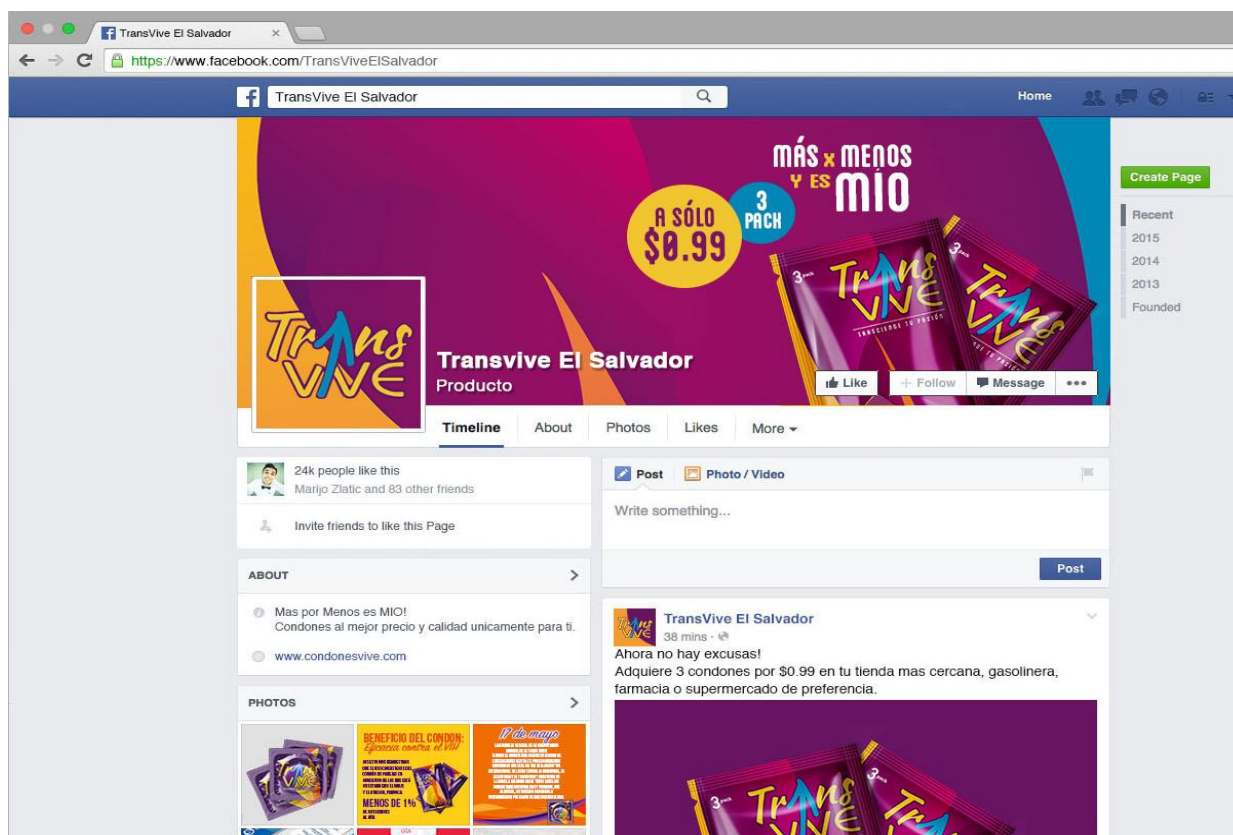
TransVive El Salvador ×

https://www.facebook.com/TransViveElSalvador

TransVive El Salvador

Home

MÁS x MENOS Y ES MIO

A SÓLO $0.99

3 PACK

TransVive

Transvive El Salvador
Producto

Like
+ Follow
Message
•••

Timeline
About
Photos
Likes
More

Create Page

Recent
2015
2014
2013
Founded

24k people like this
Marijo Zlatic and 83 other friends

Invite friends to like this Page

ABOUT

Mas por Menos es MIO!
Condones al mejor precio y calidad unicamente para ti.

www.condonesvive.com

PHOTOS

BENEFICIO DEL CONDON: Eficacia contra el VIH

MENOS DE 1%

17 de mayo

Post
Photo / Video

Write something...

Post

TransVive El Salvador
38 mins ·

Ahora no hay excusas!
Adquiere 3 condones por $0.99 en tu tienda mas cercana, gasolinera, farmacia o supermercado de preferencia.